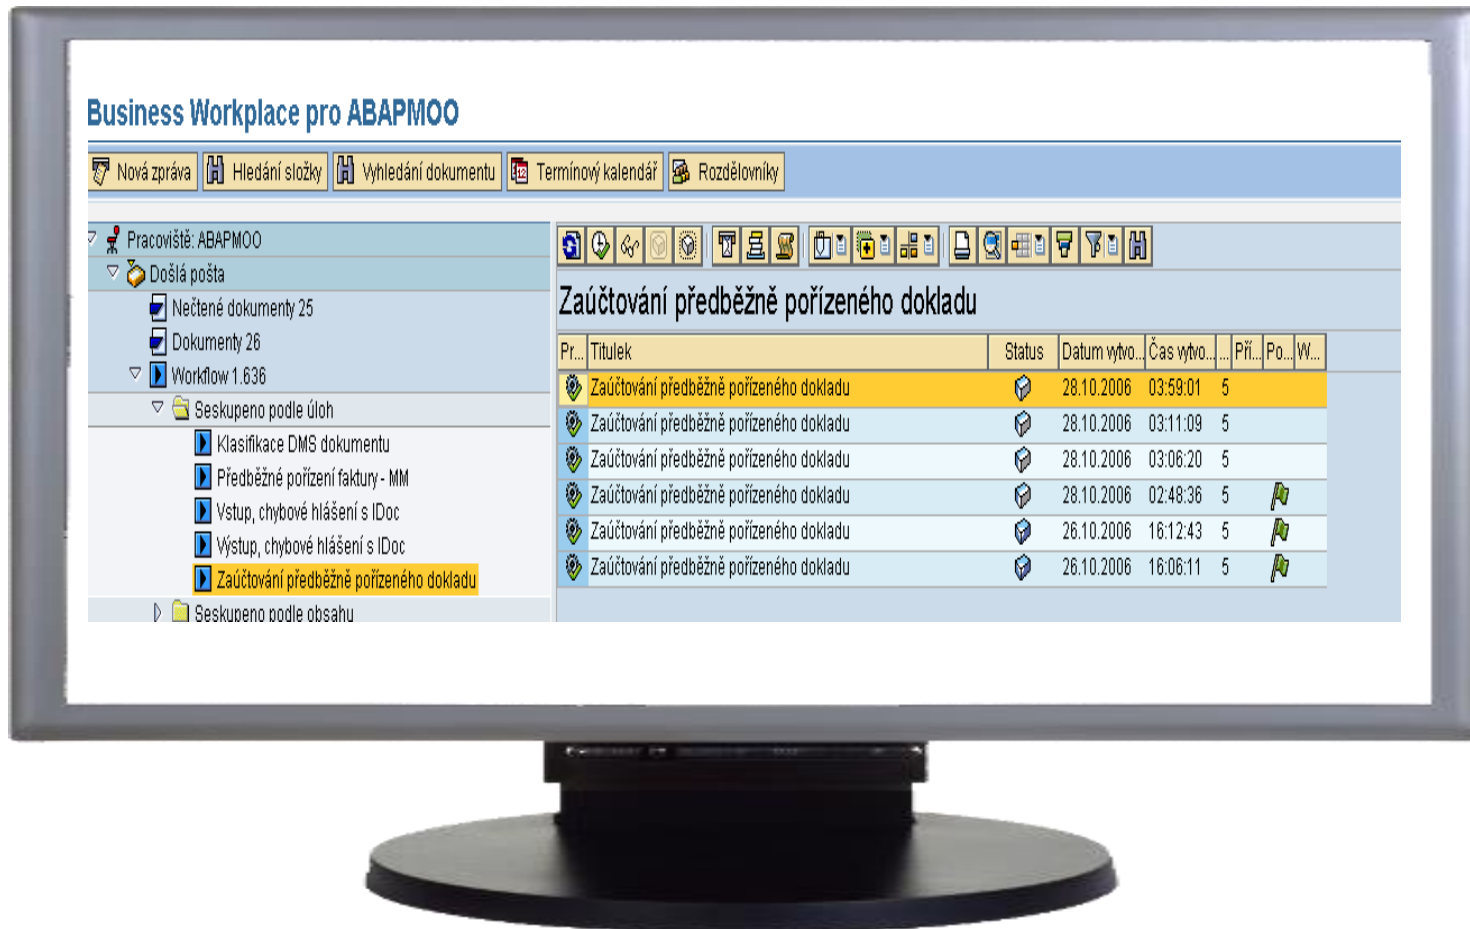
Business Workplace pro ABAPMOO

Nová zpráva | Hledání složky | Vyhledání dokumentu | Termínový kalendář | Rozdělovníky

Pracoviště: ABAPMOO
Došlá pošta
Nečtené dokumenty 25
Dokumenty 26
Workflow 1.636
Seskupeno podle úloh
Klasifikace DMS dokumentu
Předběžné pořízení faktury - MM
Vstup, chybové hlášení s IDoc
Výstup, chybové hlášení s IDoc
Zaúčtování předběžně pořízeného dokladu
Seskupeno podle obsahu

Zaúčtování předběžně pořízeného dokladu

| Pr... | Titulek | Status | Datum vytvo... | Čas vytvo... | ... | Při... | Po... | W... |
|---|---|---|---|---|---|---|---|---|
| | Zaúčtování předběžně pořízeného dokladu | | 28.10.2006 | 03:59:01 | 5 | | | |
| | Zaúčtování předběžně pořízeného dokladu | | 28.10.2006 | 03:11:09 | 5 | | | |
| | Zaúčtování předběžně pořízeného dokladu | | 28.10.2006 | 03:06:20 | 5 | | | |
| | Zaúčtování předběžně pořízeného dokladu | | 28.10.2006 | 02:48:36 | 5 | | | |
| | Zaúčtování předběžně pořízeného dokladu | | 26.10.2006 | 16:12:43 | 5 | | | |
| | Zaúčtování předběžně pořízeného dokladu | | 26.10.2006 | 16:06:11 | 5 | | | |